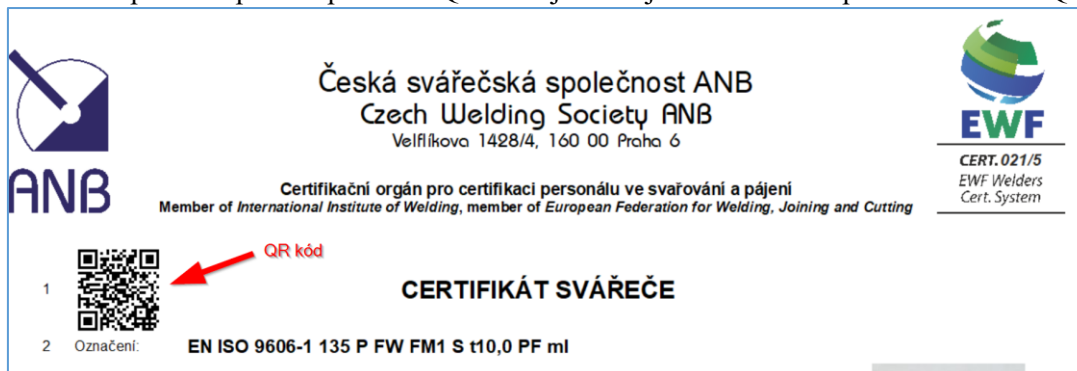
ANB

Česká svářečská společnost ANB
Czech Welding Society ANB
Velflíkova 1428/4, 160 00 Praha 6

Certifikační orgán pro certifikaci personálu ve svařování a pájení
Member of International Institute of Welding, member of European Federation for Welding, Joining and Cutting

EWF
CERT. 021/5
EWF Welders Cert. System

QR kód

1 CERTIFIKÁT SVÁŘEČE

2 Označení: EN ISO 9606-1 135 P FW FM1 S t10,0 PF ml